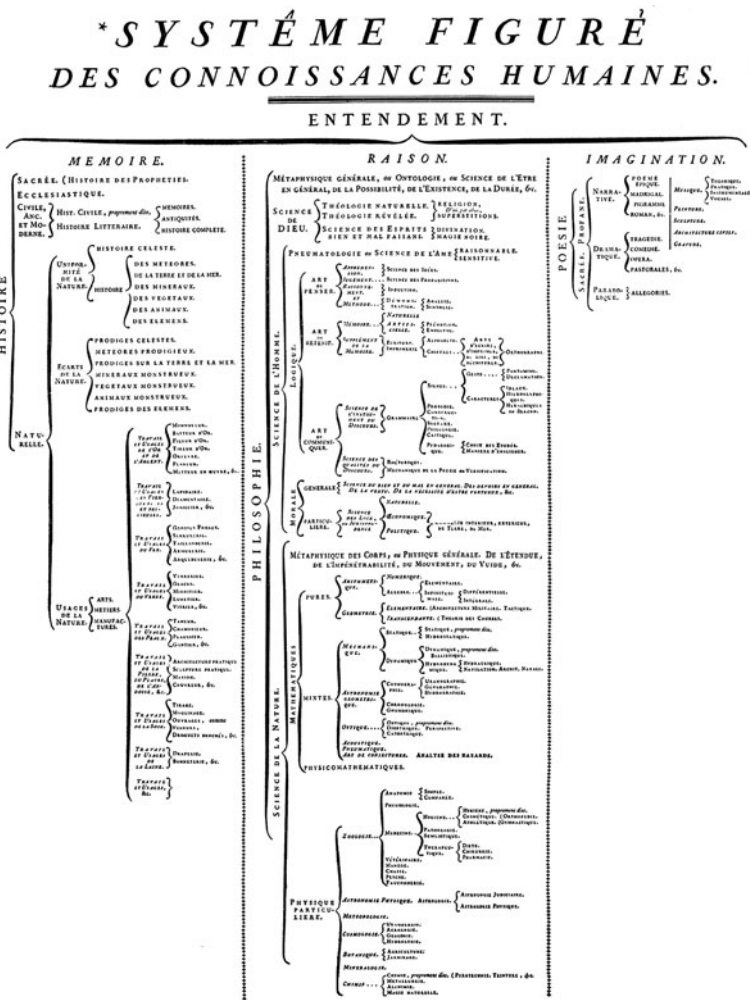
*SYSTÊME FIGURÉ
DES CONNOISSANCES HUMAINES.

ENTENDEMENT.

MEMOIRE.

HISTOIRE

SACRÉE. (HISTOIRE DES PROPHETIES.
ECCLESIASTIQUE.
CIVILE, ANC. ET MODERNE. HIST. CIVILE, proprement dite. MEMOIRES. ANTIQUITÉS. HISTOIRE COMPLETE.
HISTOIRE LITTERAIRE.

NATURELLE.
UNIFORMITÉ DE LA NATURE. HISTOIRE CELESTE. HISTOIRE DES METEORES. DE LA TERRE ET DE LA MER. DES MINERAUX. DES VEGETAUX. DES ANIMAUX. DES ELEMENS.
ECARTS DE LA NATURE. PRODIGES CELESTES. METEORES PRODIGIEUX. PRODIGES SUR LA TERRE ET LA MER. MINERAUX MONSTRUEUX. VEGETAUX MONSTRUEUX. ANIMAUX MONSTRUEUX. PRODIGES DES ELEMENS.
USAGES DE LA NATURE. ARTS. METIERS MANUFACTURES.
Travail et Usages de l'Or et de l'Argent. Monnoyeur. Batteur d'Or. Fileur d'Or. Tireur d'Or. Orfèvre. Planeur. Metteur en oeuvre, &c.
Travail et Usages des Pierreries. Lapidaire. Diamantaire. Joaillier, &c.
Travail et Usages du Fer. Grosses Forges. Serrurerie. Taillanderie. Armurerie. Arquebuserie, &c.
Travail et Usages du Verre. Verrerie. Glaces. Miroitier. Lunettier. Vitrier, &c.
Travail et Usages des Peaux. Tanneur. Chamoiseur. Peaussier. Gantier, &c.
Travail et Usages de la Pierre, du Plâtre, de l'Ardoise, &c. Architecture pratique. Sculpture pratique. Maçon. Couvreur, &c.
Travail et Usages de la Soie. Tireur. Moulineur. Ouvrages, comme Velours, Damas brochés, &c.
Travail et Usages de la Laine. Drapier. Bonneterie, &c.
Travail et Usages, &c.

RAISON.

PHILOSOPHIE.

MÉTAPHYSIQUE GÉNÉRALE, ou ONTOLOGIE, ou SCIENCE DE L'ETRE EN GÉNÉRAL, DE LA POSSIBILITÉ, DE L'EXISTENCE, DE LA DURÉE, &c.

SCIENCE DE DIEU. THÉOLOGIE NATURELLE. THÉOLOGIE RÉVÉLÉE. SCIENCE DES ESPRITS BIEN ET MAL FAISANS. RELIGION, D'où par abus, SUPERSTITIONS. DIVINATION. MAGIE NOIRE.

SCIENCE DE L'HOMME.
PNEUMATOLOGIE ou SCIENCE DE L'AME. RAISONNABLE. SENSITIVE.
LOGIQUE.
ART DE PENSER. Appréhension. Science des Idées. Jugement. Science des Propositions. Raisonnement. Induction. Méthode. Démonstration. Analyse. Synthèse.
ART DE RETENIR. Mémoire. Naturelle. Artificielle. Prénotion. Emblême. Supplément de la Mémoire. Ecriture. Imprimerie. Alphabet. Chiffres. Arts d'écrire, d'imprimer, de lire, de déchiffrer. Orthographe.
ART DE COMMUNIQUER. Science de l'Instrument du Discours. Grammaire. Signes. Geste. Pantomime. Déclamation. Caractères. Idéaux. Hiéroglyphiques. Héraldiques ou Blason. Prosodie. Construction. Syntaxe. Philologie. Critique. Pédagogie. Choix des Etudes. Manière d'enseigner. Science des qualités du Discours. Rhétorique. Méchanique de la Poésie ou Versification.
MORALE. GÉNÉRALE. Science du bien et du mal en général, des devoirs en général, de la vertu, de la nécessité d'être vertueux, &c.
PARTICULIÈRE. Science des Loix, ou Jurisprudence. Naturelle. Economique. Politique. Commerce intérieur, extérieur, de Terre, de Mer.

SCIENCE DE LA NATURE.
MÉTAPHYSIQUE DES CORPS, ou PHYSIQUE GÉNÉRALE. DE L'ÉTENDUE, DE L'IMPÉNÉTRABILITÉ, DU MOUVEMENT, DU VUIDE, &c.
MATHÉMATIQUES.
PURES. Arithmétique. Numérique. Algebre. Elémentaire. Infinitésimale. Différentielle. Intégrale. Géométrie. Elémentaire. (Architecture Militaire. Tactique. Transcendante. (Théorie des Courbes.
MIXTES. Méchanique. Statique. Statique, proprement dite. Hydrostatique. Dynamique. Dynamique, proprement dite. Ballistique. Hydrodynamique. Hydraulique. Navigation, Architecture Navale. Astronomie Géométrique. Cosmographie. Uranographie. Géographie. Hydrographie. Chronologie. Gnomonique. Optique. Optique, proprement dite. Dioptrique, Perspective. Catoptrique. Acoustique. Pneumatique. Art de conjecturer. Analyse des Hasards.
PHYSICOMATHÉMATIQUES.
PHYSIQUE PARTICULIÈRE.
Zoologie. Anatomie. Simple. Comparée. Physiologie. Médecine. Hygiene. Hygiene, proprement dite. Cosmétique. (Orthopédie. Athlétique. (Gymnastique. Pathologie. Sémeiotique. Thérapeutique. Diete. Chirurgie. Pharmacie. Vétérinaire. Manége. Chasse. Pêche. Fauconnerie.
Astronomie Physique. Astrologie. Astrologie Judiciaire. Astrologie Physique.
Météorologie.
Cosmologie. Uranologie. Aérologie. Géologie. Hydrologie.
Botanique. Agriculture. Jardinage.
Minéralogie.
Chymie. Chymie, proprement dite. (Pyrotechnie. Teinture, &c. Métallurgie. Alchymie. Magie naturelle.

IMAGINATION.

POESIE
SACRÉE. PROFANE.
NARRATIVE. Poeme Epique. Madrigal. Epigramme. Roman, &c.
DRAMATIQUE. Tragédie. Comédie. Opéra. Pastorales, &c.
PARABOLIQUE. Allégories.
Musique. Théorique. Pratique. Instrumentale. Vocale.
Peinture.
Sculpture.
Architecture civile.
Gravure.